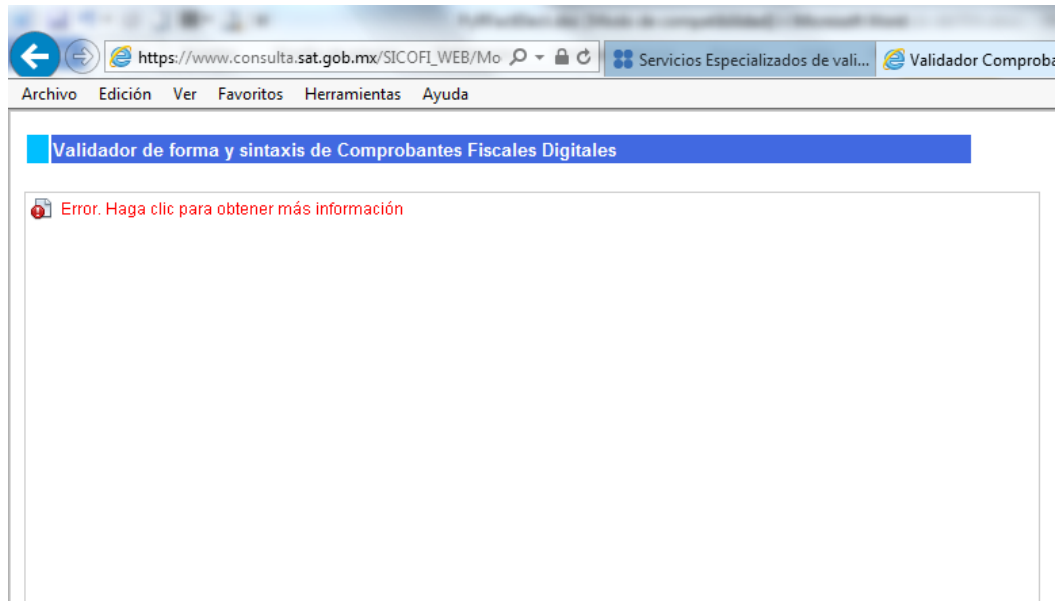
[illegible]

https://www.consulta.sat.gob.mx/SICOFI_WEB/Mo

Servicios Especializados de vali...

Validador Comproba

Archivo Edición Ver Favoritos Herramientas Ayuda

Validador de forma y sintaxis de Comprobantes Fiscales Digitales

Error. Haga clic para obtener más información